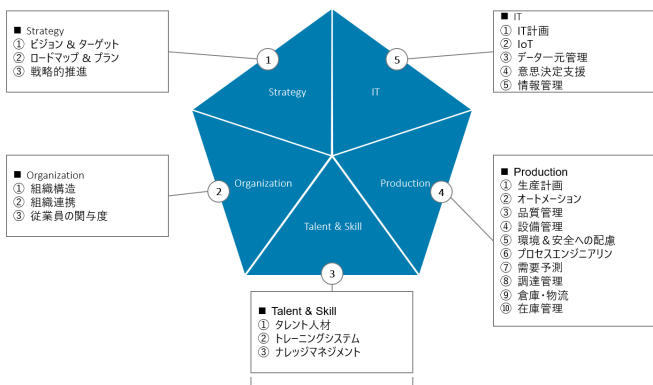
■ Strategy
① ビジョン & ターゲット
② ロードマップ & プラン
③ 戦略的推進

■ IT
① IT計画
② IoT
③ データー元管理
④ 意思決定支援
⑤ 情報管理

1
Strategy

5
IT

■ Organization
① 組織構造
② 組織連携
③ 従業員の関与度

2
Organization

4
Production

Talent & Skill

■ Production
① 生産計画
② オートメーション
③ 品質管理
④ 設備管理
⑤ 環境 & 安全への配慮
⑥ プロセスエンジニアリン
⑦ 需要予測
⑧ 調達管理
⑨ 倉庫・物流
⑩ 在庫管理

3

■ Talent & Skill
① タレント人材
② トレーニングシステム
③ ナレッジマネジメント